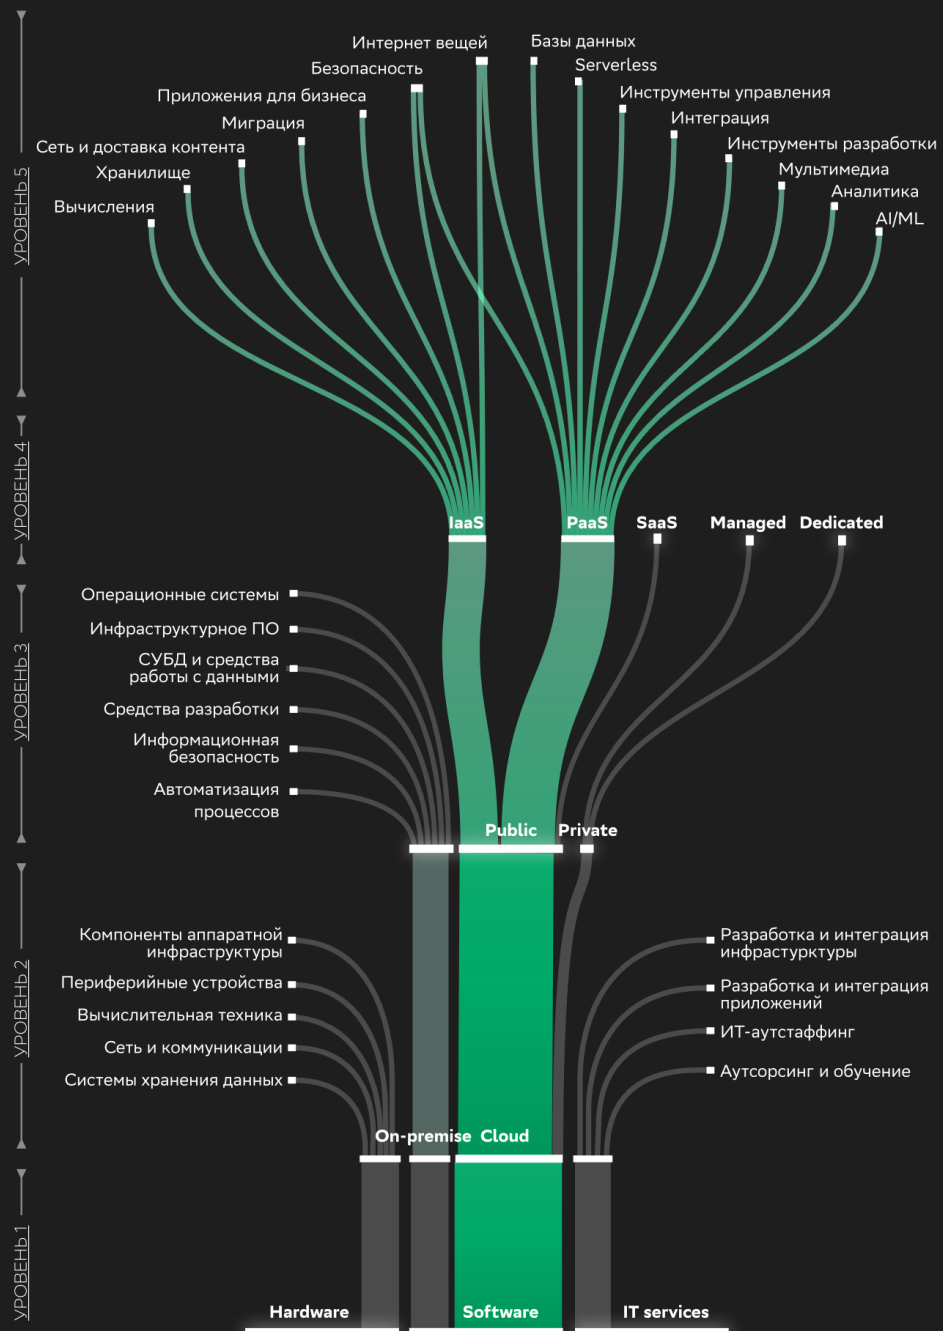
УРОВЕНЬ 5

Интернет вещей
Базы данных
Безопасность
Serverless
Приложения для бизнеса
Инструменты управления
Миграция
Интеграция
Сеть и доставка контента
Инструменты разработки
Хранилище
Мультимедиа
Вычисления
Аналитика
AI/ML

УРОВЕНЬ 4

IaaS
PaaS
SaaS
Managed
Dedicated

УРОВЕНЬ 3

Операционные системы
Инфраструктурное ПО
СУБД и средства работы с данными
Средства разработки
Информационная безопасность
Автоматизация процессов

Public
Private

УРОВЕНЬ 2

Компоненты аппаратной инфраструктуры
Периферийные устройства
Вычислительная техника
Сеть и коммуникации
Системы хранения данных

Разработка и интеграция инфрастурктуры
Разработка и интеграция приложений
ИТ-аутстаффинг
Аутсорсинг и обучение

On-premise
Cloud

УРОВЕНЬ 1

Hardware
Software
IT services